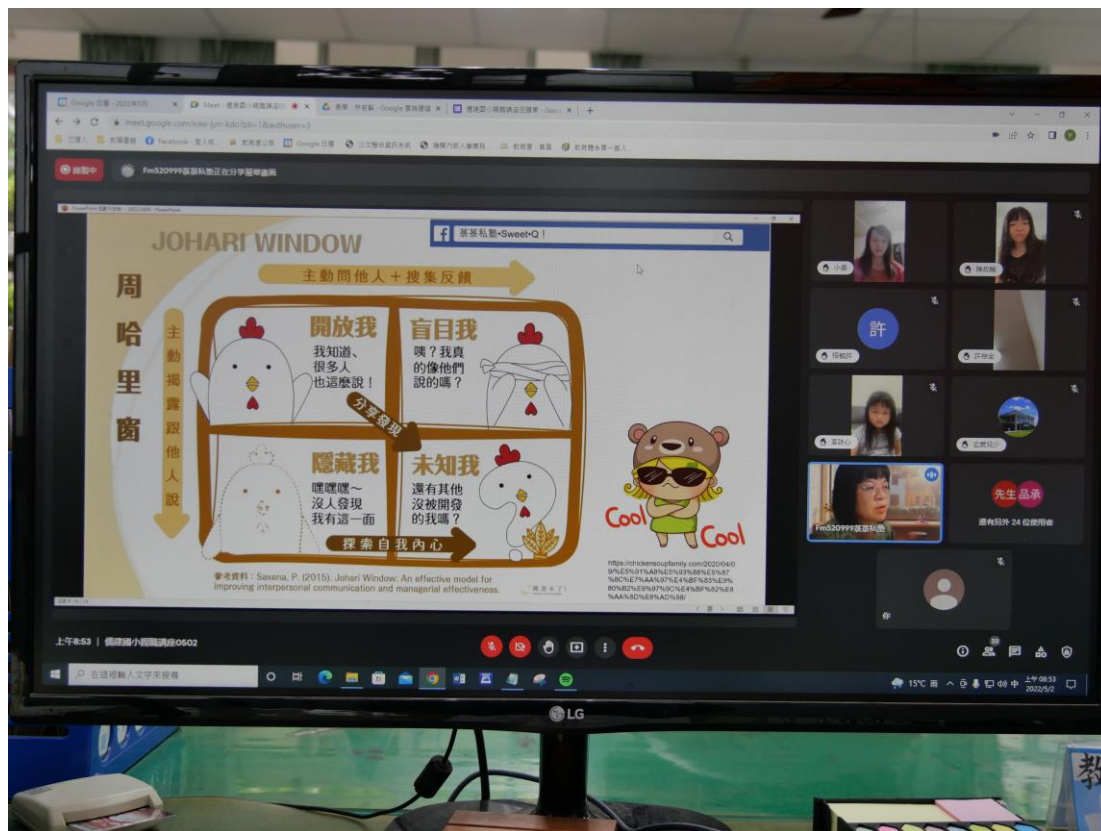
Google 日曆 - 2022年5月
Meet - 優達調...
meet.google.com/xaw-jym-kdo?pli=1&authuser=3

Fm520999基基私塾正在分享簡報畫面

JOHARI WINDOW
基基私塾•Sweet•Q！
主動問他人＋搜集反饋
周哈里窗
主動揭露跟他人說
開放我
我知道、很多人也這麼說！
盲目我
咦？我真的像他們說的嗎？
分享發現
隱藏我
嘿嘿嘿～沒人發現我有這一面
未知我
還有其他沒被開發的我嗎？
探索自我內心
Cool Cool
參考資料：Saxena, P. (2015). Johari Window: An effective model for improving interpersonal communication and managerial effectiveness.
https://chickensoupfamily.com/2020/04/09/%E5%91%A8%E5%93%88%E9%87%8C%E7%AA%97%E4%BF%83%E9%80%B2%E9%97%9C%E4%BF%82%E8%AA%8D%E8%AD%98/

許
先生 品承
還有另外 24 位使用者
Fm520999基基私塾

上午8:53 | 優建國小親職講座0502

在這裡輸入文字來搜尋
15°C 中 上午 08:53 2022/5/2

LG
教